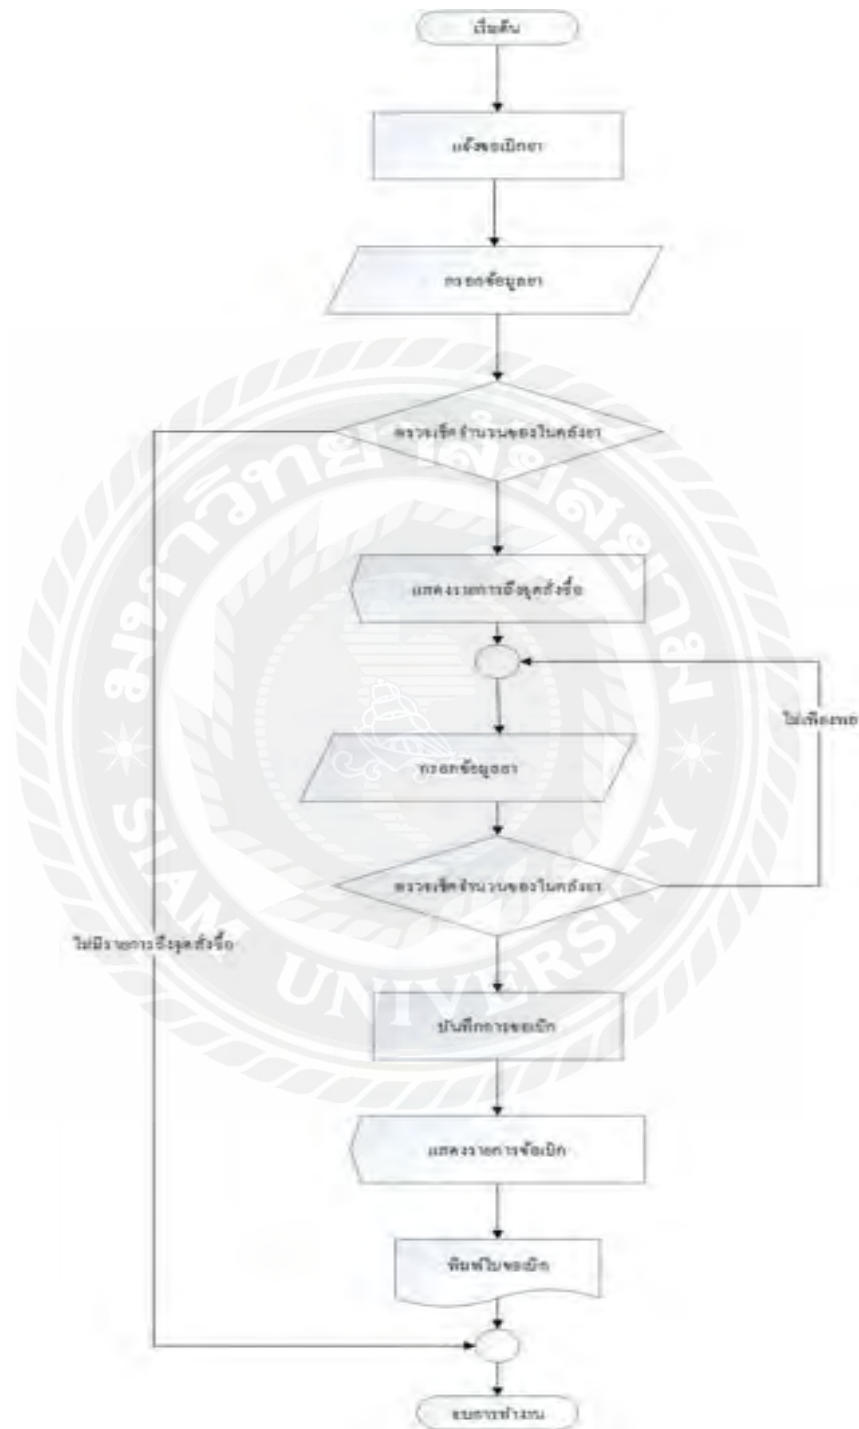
เริ่มต้น

แจ้งขอเบิกยา

กรอกข้อมูลยา

ตรวจเช็คจำนวนของในคลังยา

แสดงรายการถึงจุดสั่งซื้อ

ไม่เพียงพอ

กรอกข้อมูลยา

ตรวจเช็คจำนวนของในคลังยา

ไม่มีรายการถึงจุดสั่งซื้อ

บันทึกการขอเบิก

แสดงรายการข้อเบิก

พิมพ์ใบขอเบิก

จบการทำงาน

มหาวิทยาลัยสยาม

SIAM UNIVERSITY